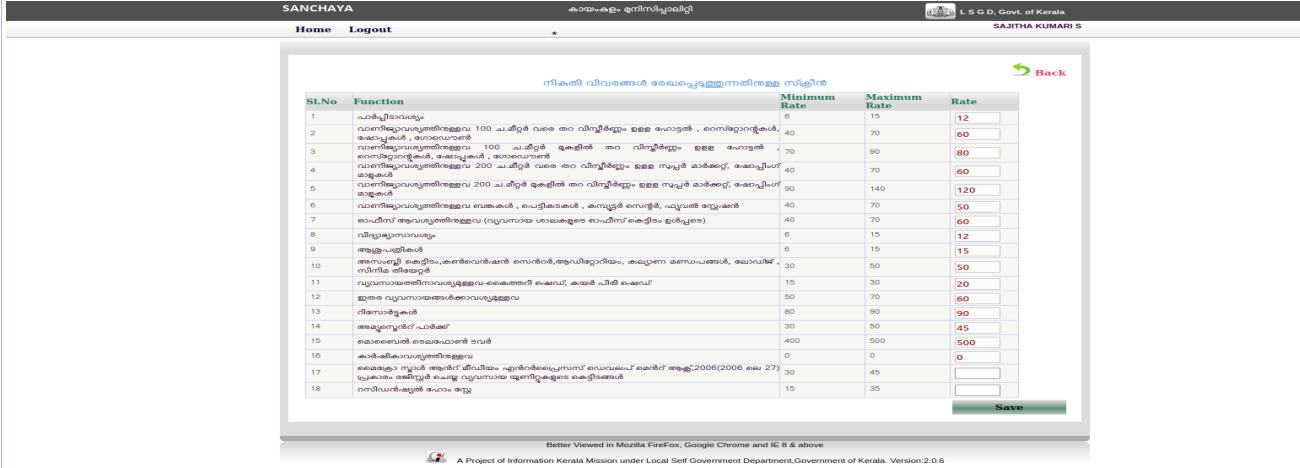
SANCHAYA

കായംകുളം മുനിസിപ്പാലിറ്റി

L S G D, Govt. of Kerala

SAJITHA KUMARI S

Home Logout

*

Back

നികുതി വിവരങ്ങൾ രേഖപ്പെടുത്തുന്നതിനുള്ള സ്ക്രീൻ

| Sl.No | Function | Minimum Rate | Maximum Rate | Rate |
|---|---|---|---|---|
| 1 | പാർപ്പിടാവശ്യം | 6 | 15 | 12 |
| 2 | വാണിജ്യാവശ്യത്തിനുള്ളവ 100 ച.മീറ്റർ വരെ തറ വിസ്തീർണ്ണം ഉള്ള ഹോട്ടൽ , റെസ്റ്റോറന്റുകൾ, ഷോപ്പുകൾ , ഗോഡൗൺ | 40 | 70 | 60 |
| 3 | വാണിജ്യാവശ്യത്തിനുള്ളവ 100 ച.മീറ്റർ മുകളിൽ തറ വിസ്തീർണ്ണം ഉള്ള ഹോട്ടൽ , റെസ്റ്റോറന്റുകൾ, ഷോപ്പുകൾ , ഗോഡൗൺ | 70 | 90 | 80 |
| 4 | വാണിജ്യാവശ്യത്തിനുള്ളവ 200 ച.മീറ്റർ വരെ തറ വിസ്തീർണ്ണം ഉള്ള സൂപ്പർ മാർക്കറ്റ്, ഷോപ്പിംഗ് മാളുകൾ | 40 | 70 | 60 |
| 5 | വാണിജ്യാവശ്യത്തിനുള്ളവ 200 ച.മീറ്റർ മുകളിൽ തറ വിസ്തീർണ്ണം ഉള്ള സൂപ്പർ മാർക്കറ്റ്, ഷോപ്പിംഗ് മാളുകൾ | 90 | 140 | 120 |
| 6 | വാണിജ്യാവശ്യത്തിനുള്ളവ ബങ്കുകൾ , പെട്ടികടകൾ , കമ്പ്യൂട്ടർ സെന്റർ, ഫ്യുവൽ സ്റ്റേഷൻ | 40 | 70 | 50 |
| 7 | ഓഫീസ് ആവശ്യത്തിനുള്ളവ (വ്യവസായ ശാലകളുടെ ഓഫീസ് കെട്ടിടം ഉൾപ്പെടെ) | 40 | 70 | 60 |
| 8 | വിദ്യാഭ്യാസാവശ്യം | 6 | 15 | 12 |
| 9 | ആശുപത്രികൾ | 6 | 15 | 15 |
| 10 | അസംബ്ലി കെട്ടിടം,കൺവെൻഷൻ സെൻറർ,ആഡിറ്റോറിയം, കല്യാണ മണ്ഡപങ്ങൾ, ലോഡ്ജ് , സിനിമ തീയേറ്റർ | 30 | 50 | 50 |
| 11 | വ്യവസായത്തിനാവശ്യമുള്ളവ-കൈത്തറി ഷെഡ്, കയർ പിരി ഷെഡ് | 15 | 30 | 20 |
| 12 | ഇതര വ്യവസായങ്ങൾക്കാവശ്യമുള്ളവ | 50 | 70 | 60 |
| 13 | റിസോർട്ടുകൾ | 80 | 90 | 90 |
| 14 | അമ്യൂസ്മെന്റ് പാർക്ക് | 30 | 50 | 45 |
| 15 | മൊബൈൽ ടെലഫോൺ ടവർ | 400 | 500 | 500 |
| 16 | കാർഷികാവശ്യത്തിനുള്ളവ | 0 | 0 | 0 |
| 17 | മൈക്രോ സ്മാൾ ആൻറ് മീഡിയം എൻറർപ്രൈസസ് ഡെവലപ്മെൻറ് ആക്റ്റ്,2006(2006 ലെ 27) പ്രകാരം രജിസ്റ്റർ ചെയ്ത വ്യവസായ യൂണിറ്റുകളുടെ കെട്ടിടങ്ങൾ | 30 | 45 | |
| 18 | റസിഡൻഷ്യൽ ഹോം സ്റ്റേ | 15 | 35 | |

Save

Better Viewed in Mozilla FireFox, Google Chrome and IE 8 & above

A Project of Information Kerala Mission under Local Self Government Department,Government of Kerala. Version:2.0.6